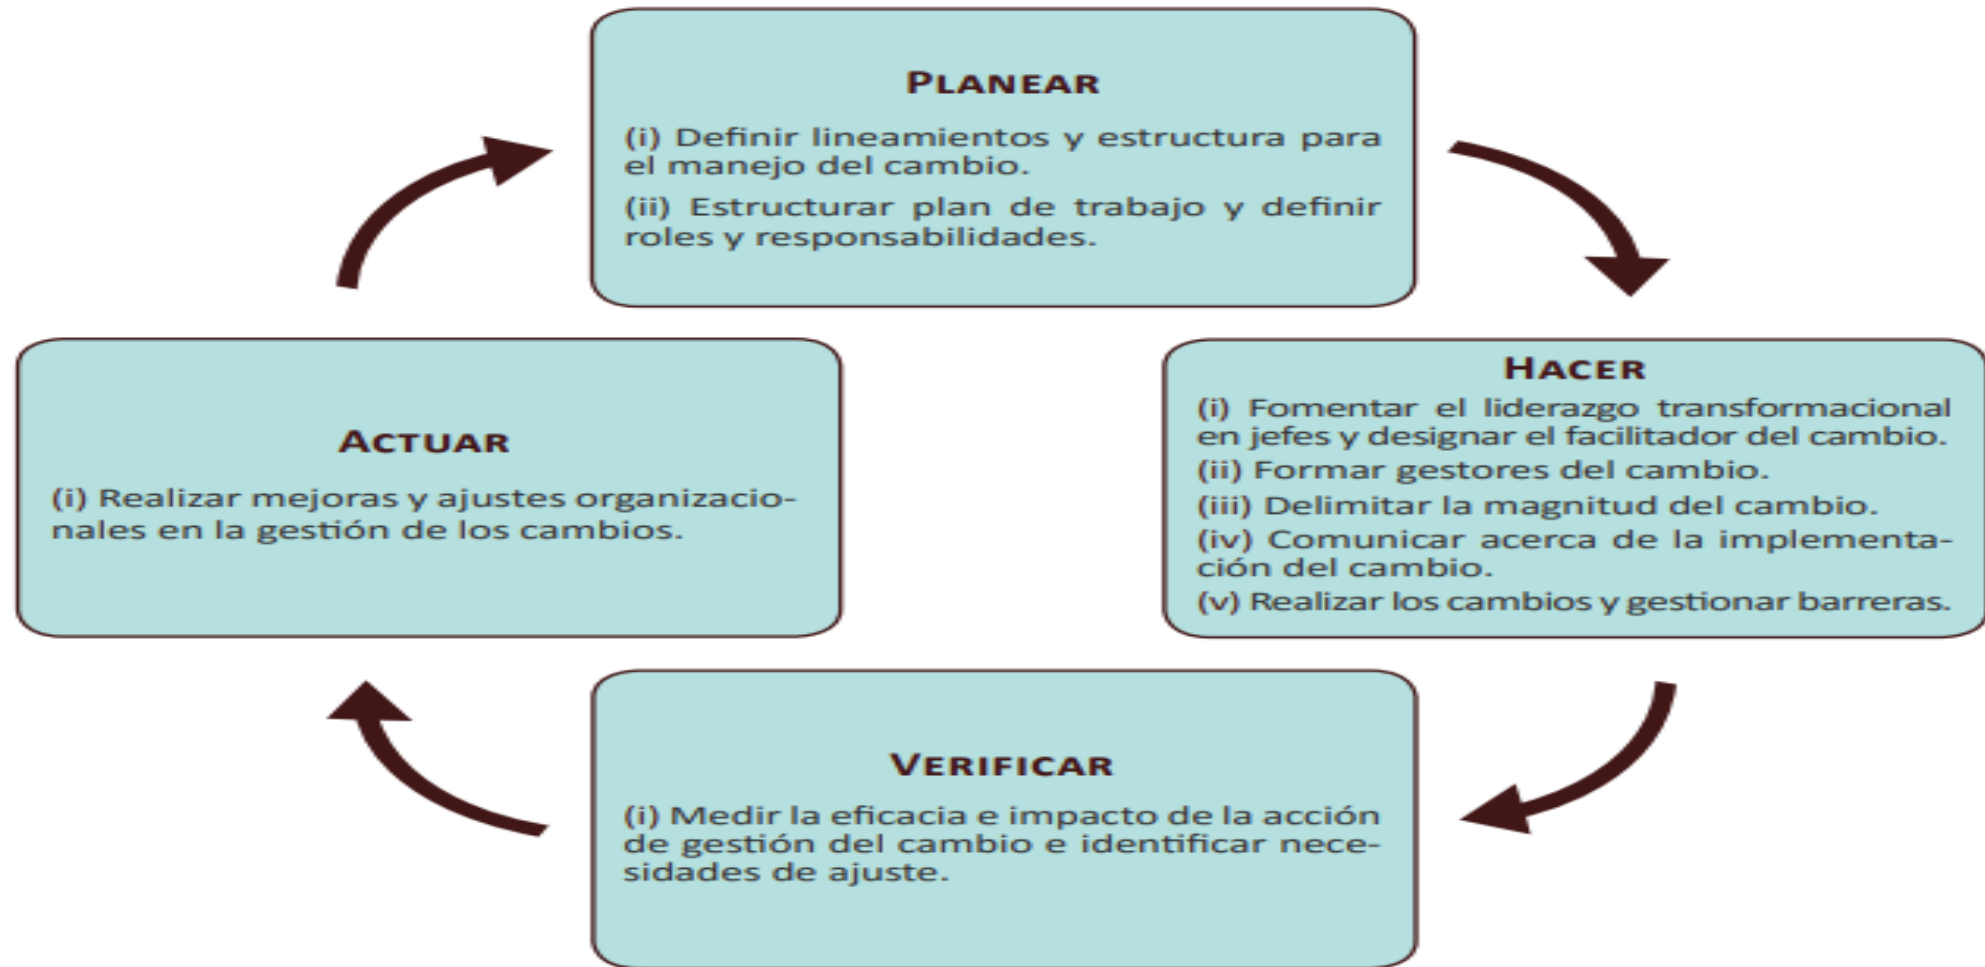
PLANEAR

(i) Definir lineamientos y estructura para el manejo del cambio.

(ii) Estructurar plan de trabajo y definir roles y responsabilidades.

HACER

(i) Fomentar el liderazgo transformacional en jefes y designar el facilitador del cambio.

(ii) Formar gestores del cambio.

(iii) Delimitar la magnitud del cambio.

(iv) Comunicar acerca de la implementación del cambio.

(v) Realizar los cambios y gestionar barreras.

VERIFICAR

(i) Medir la eficacia e impacto de la acción de gestión del cambio e identificar necesidades de ajuste.

ACTUAR

(i) Realizar mejoras y ajustes organizacionales en la gestión de los cambios.